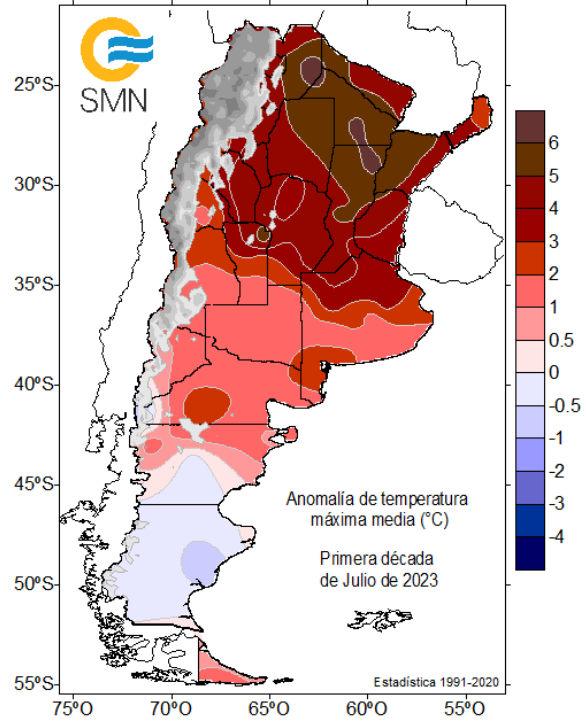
SMN

25ºS
30ºS
35ºS
40ºS
45ºS
50ºS
55ºS

75ºO 70ºO 65ºO 60ºO 55ºO

6
5
4
3
2
1
0.5
0
-0.5
-1
-2
-3
-4

Anomalía de temperatura máxima media (°C)

Primera década de Julio de 2023

Estadística 1991-2020